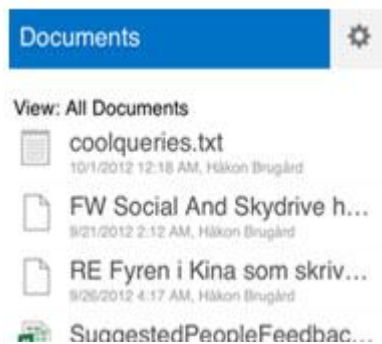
Documents

View: All Documents

coolqueries.txt
10/1/2012 12:18 AM, Håkon Brugård

FW Social And Skydrive h...
9/21/2012 2:12 AM, Håkon Brugård

RE Fyren i Kina som skriv...
9/26/2012 4:17 AM, Håkon Brugård

SuggestedPeopleFeedbac...